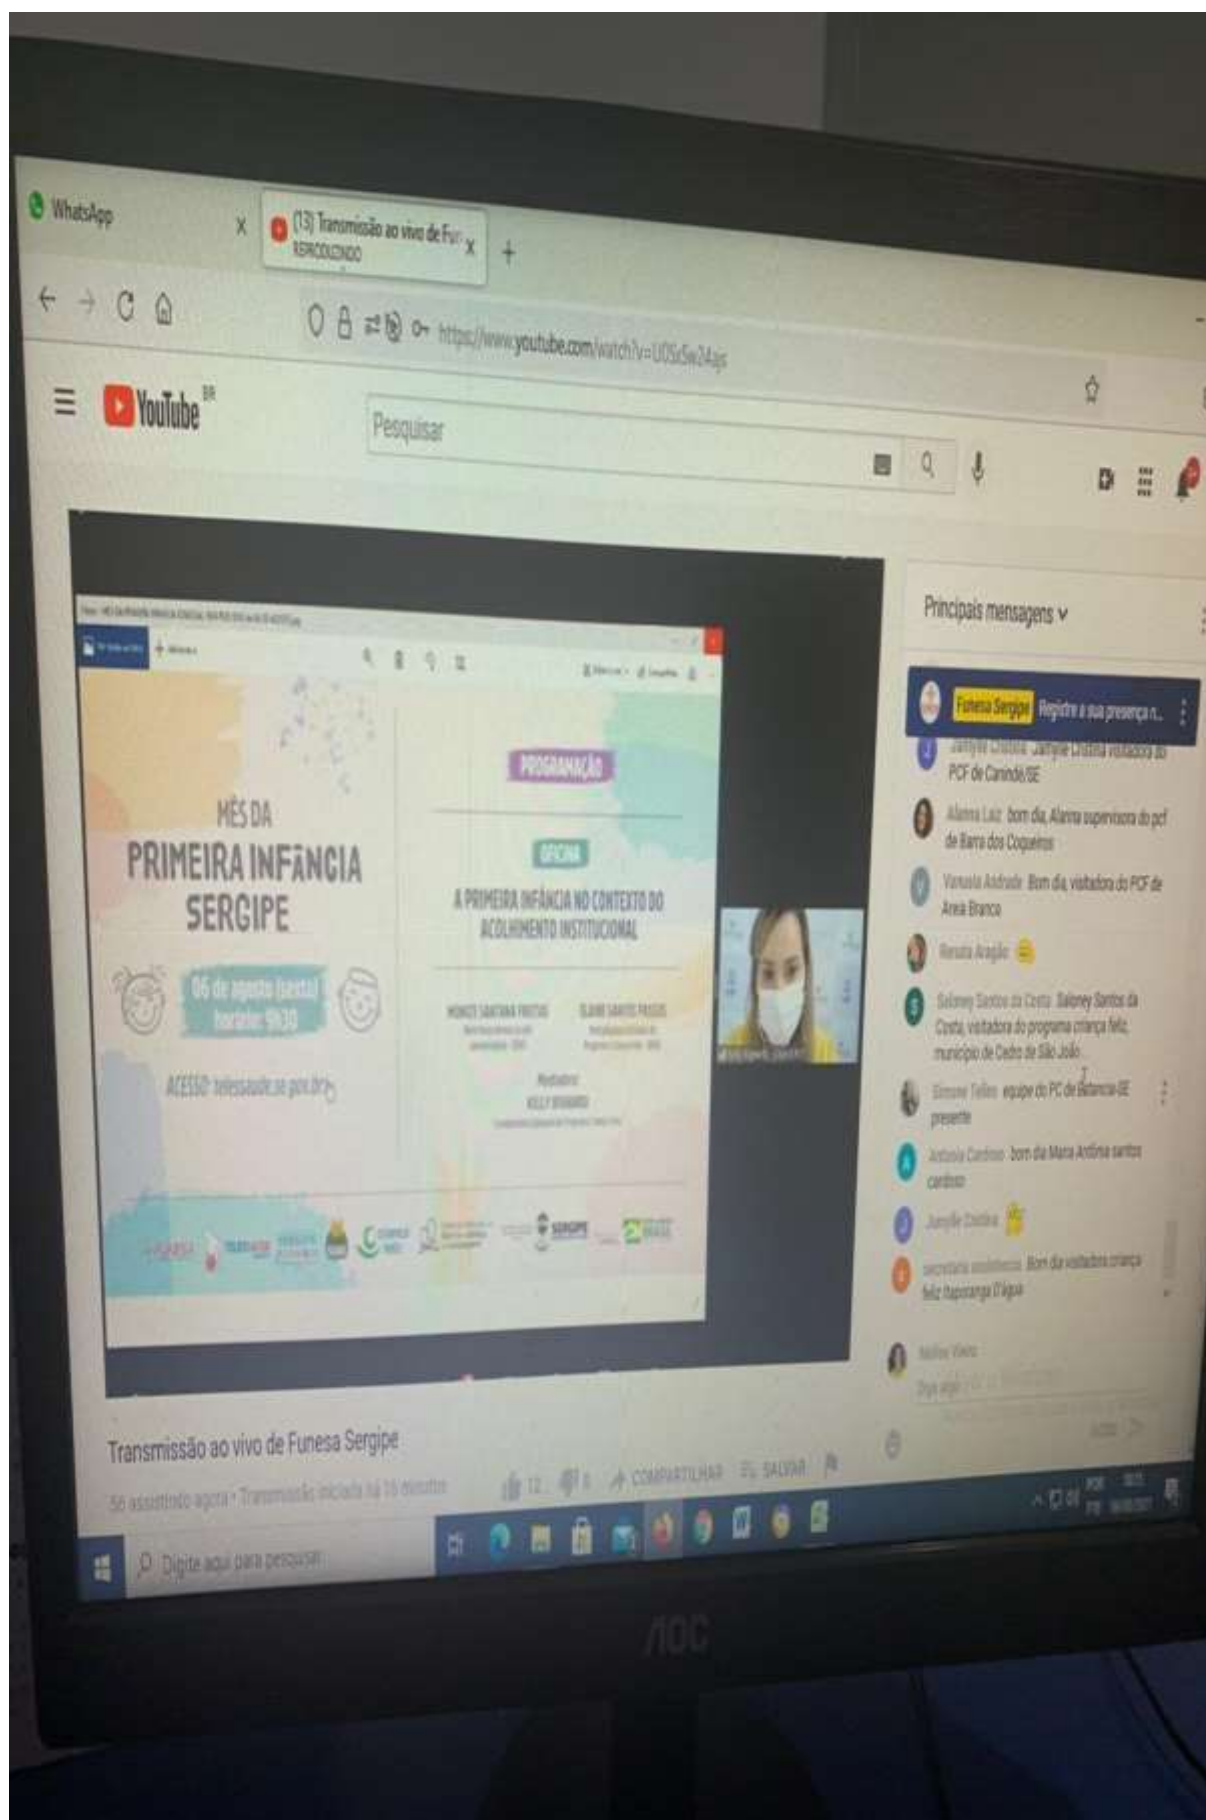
WhatsApp

(13) Transmissão ao vivo de Fun
REPRODUZINDO

https://www.youtube.com/watch?v=U05x5w24ajs

YouTube BR

Pesquisar

MÊS DA
PRIMEIRA INFÂNCIA
SERGIPE

06 de agosto (sexta)
horário: 9h30

ACESSO: telessaude.se.gov.br

PROGRAMAÇÃO

OFICINA

A PRIMEIRA INFÂNCIA NO CONTEXTO DO ACOLHIMENTO INSTITUCIONAL

MONICE SANTANA FREITAS

ELAINE SANTOS PASSOS

Mediadora
KELLY BOMARD

SERGIPE

Principais mensagens

Funesa Sergipe Registre a sua presença n...

Jamylle Cristina Jamylle Cristina visitadora do PCF de Canindé/SE

Alanna Luiz bom dia, Alanna supervisora do pcf de Barra dos Coqueiros

Vanusia Andrade Bom dia, visitadora do PCF de Areia Branca

Renata Aragão

Saloney Santos da Costa Saloney Santos da Costa, visitadora do programa criança feliz, município de Cedro de São João

Simone Telles equipe do PC de Itabaiana-SE presente

Antonia Cardoso bom dia Maria Antônia santos cardoso

Jamylle Cristina

secretaria assistencia Bom dia visitadora criança feliz Itaporanga D'agua

Transmissão ao vivo de Funesa Sergipe

56 assistindo agora • Transmissão iniciada há 16 minutos

12

COMPARTILHAR

SALVAR

Digite aqui para pesquisar

AOC